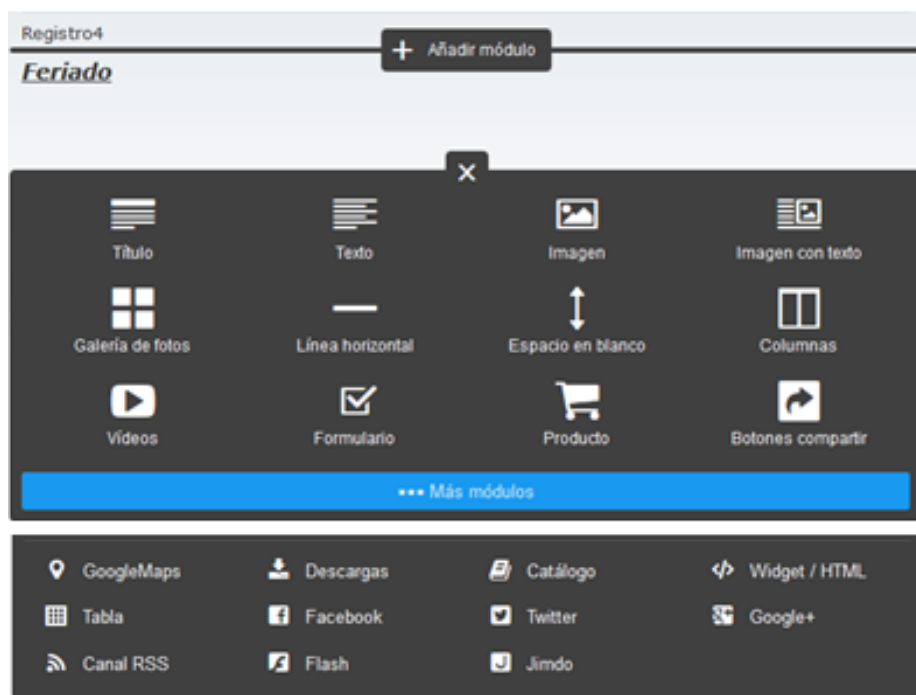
Registro4

Añadir módulo

Feriado

Título

Texto

Imagen

Imagen con texto

Galería de fotos

Línea horizontal

Espacio en blanco

Columnas

Vídeos

Formulario

Producto

Botones compartir

••• Más módulos

GoogleMaps

Descargas

Catálogo

Widget / HTML

Tabla

Facebook

Twitter

Google+

Canal RSS

Flash

Jimdo